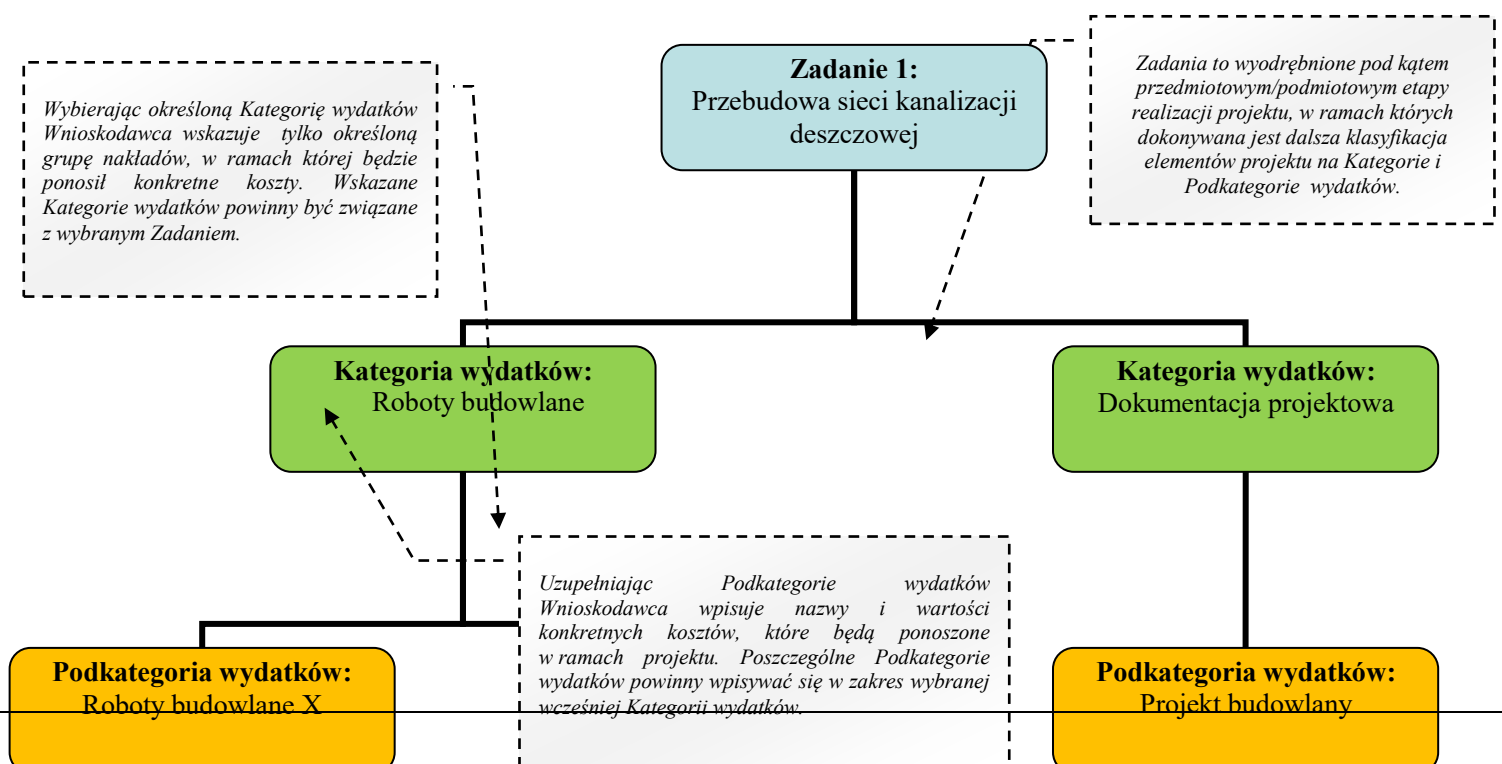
Wybierając określoną Kategorię wydatków Wnioskodawca wskazuje tylko określoną grupę nakładów, w ramach której będzie ponosił konkretne koszty. Wskazane Kategorie wydatków powinny być związane z wybranym Zadaniem.

**Zadanie 1:**
Przebudowa sieci kanalizacji deszczowej

Zadania to wyodrębnione pod kątem przedmiotowym/podmiotowym etapy realizacji projektu, w ramach których dokonywana jest dalsza klasyfikacja elementów projektu na Kategorie i Podkategorie wydatków.

**Kategoria wydatków:**
Roboty budowlane

**Kategoria wydatków:**
Dokumentacja projektowa

Uzupełniając Podkategorie wydatków Wnioskodawca wpisuje nazwy i wartości konkretnych kosztów, które będą ponoszone w ramach projektu. Poszczególne Podkategorie wydatków powinny wpisywać się w zakres wybranej wcześniej Kategorii wydatków.

**Podkategoria wydatków:**
Roboty budowlane X

**Podkategoria wydatków:**
Projekt budowlany